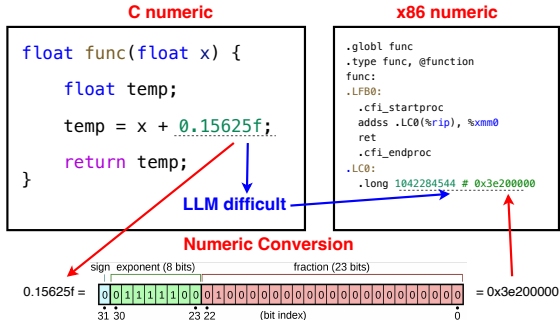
C numeric

float func(float x) {
    float temp;
    temp = x + 0.15625f;
    return temp;
}

x86 numeric

.globl func
.type func, @function
func:
.LFB0:
  .cfi_startproc
  addss .LC0(%rip), %xmm0
  ret
  .cfi_endproc
.LC0:
  .long 1042284544 # 0x3e200000

LLM difficult

Numeric Conversion

sign exponent (8 bits) fraction (23 bits)

0.15625f = 0 0 1 1 1 1 1 0 0 0 1 0 0 0 0 0 0 0 0 0 0 0 0 0 0 0 0 0 0 0 0 0 = 0x3e200000

31 30 23 22 (bit index) 0